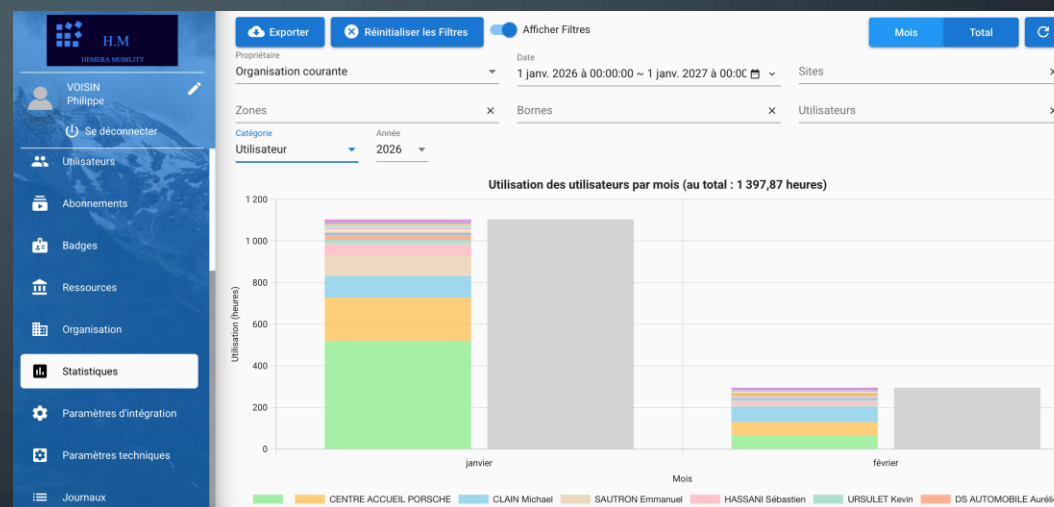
H.M
HEMERA MOBILITY

VOISIN
Philippe

Se déconnecter

Utilisateurs

Abonnements

Badges

Ressources

Organisation

Statistiques

Paramètres d'intégration

Paramètres techniques

Journaux

Exporter

Réinitialiser les Filtres

Afficher Filtres

Mois

Total

Propriétaire
Organisation courante

Date
1 janv. 2026 à 00:00:00 ~ 1 janv. 2027 à 00:0C

Sites

Zones

Bornes

Utilisateurs

Catégorie
Utilisateur

Année
2026

Utilisation des utilisateurs par mois (au total : 1 397,87 heures)

1 200
1 000
800
600
400
200
0

Utilisation (heures)

janvier

février

Mois

CENTRE ACCUEIL PORSCHE
CLAIN Michael
SAUTRON Emmanuel
HASSANI Sébastien
URSULET Kevin
DS AUTOMOBILE Auréli